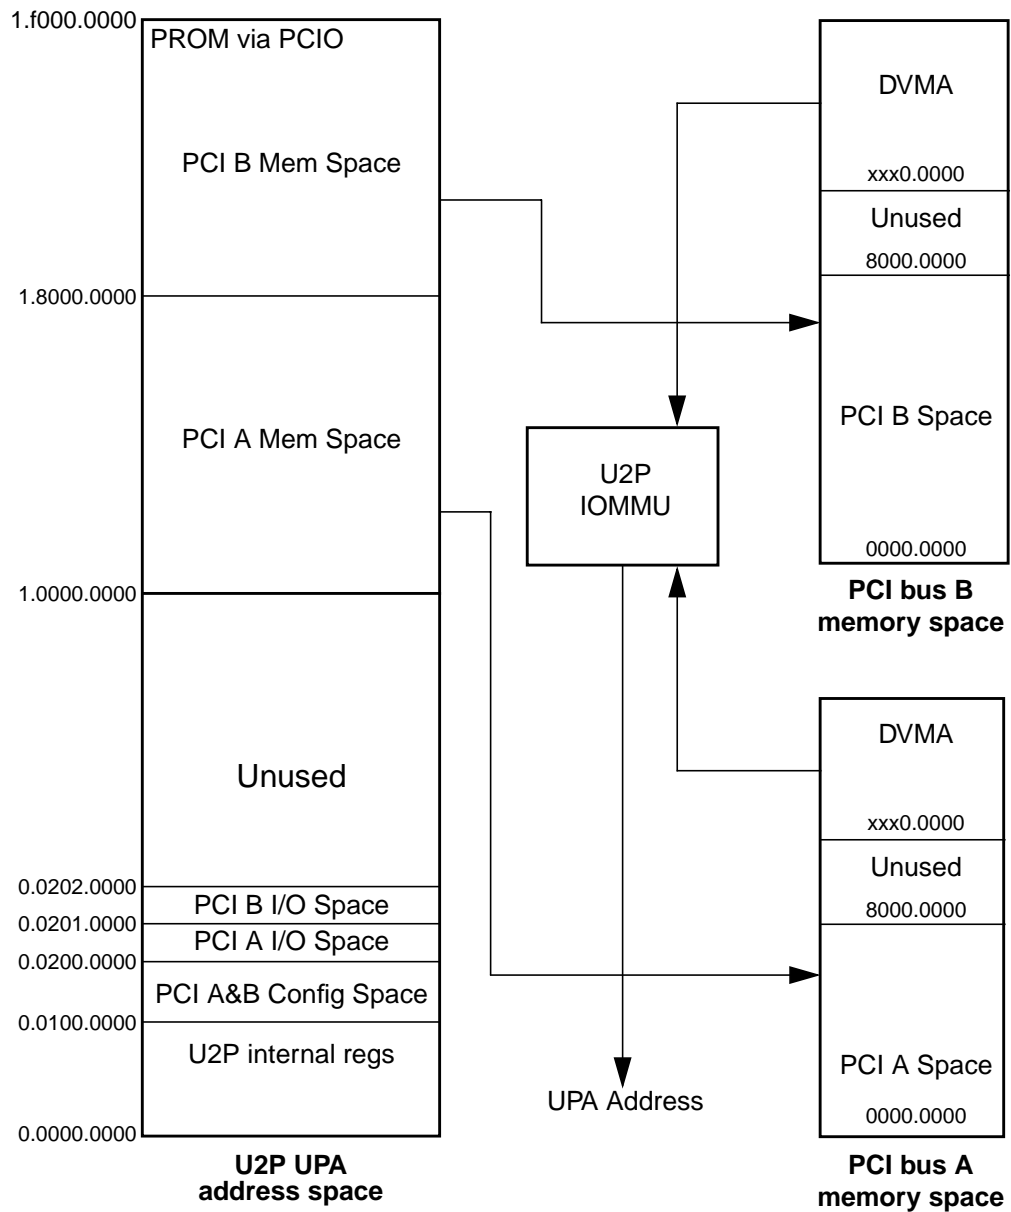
1.f000.0000
PROM via PCIO

PCI B Mem Space

1.8000.0000

PCI A Mem Space

1.0000.0000

Unused

0.0202.0000
PCI B I/O Space
0.0201.0000
PCI A I/O Space
0.0200.0000
PCI A&B Config Space
0.0100.0000
U2P internal regs
0.0000.0000

**U2P UPA address space**

U2P IOMMU

UPA Address

DVMA
xxx0.0000
Unused
8000.0000
PCI B Space
0000.0000

**PCI bus B memory space**

DVMA
xxx0.0000
Unused
8000.0000
PCI A Space
0000.0000

**PCI bus A memory space**